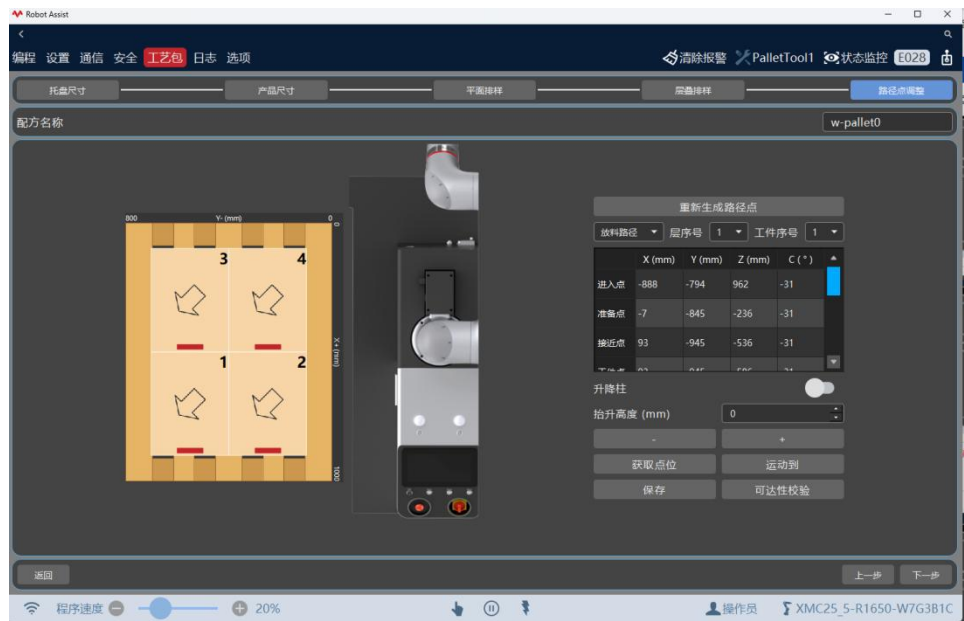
Robot Assist

编程 设置 通信 安全 工艺包 日志 选项

清除报警 PalletTool1 状态监控 E028

托盘尺寸 产品尺寸 平面排样 层叠排样 路径点调整

配方名称

w-pallet0

800 Y- (mm) 0

X+ (mm)

1000

3 4 1 2

重新生成路径点

放料路径 层序号 1 工件序号 1

|  | X (mm) | Y (mm) | Z (mm) | C (°) |
|---|---|---|---|---|
| 进入点 | -888 | -794 | 962 | -31 |
| 准备点 | -7 | -845 | -236 | -31 |
| 接近点 | 93 | -945 | -536 | -31 |
| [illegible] | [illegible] | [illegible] | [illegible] | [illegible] |

升降柱

抬升高度 (mm) 0

- +

获取点位 运动到

保存 可达性校验

返回

上一步 下一步

程序速度 20%

操作员

XMC25_5-R1650-W7G3B1C